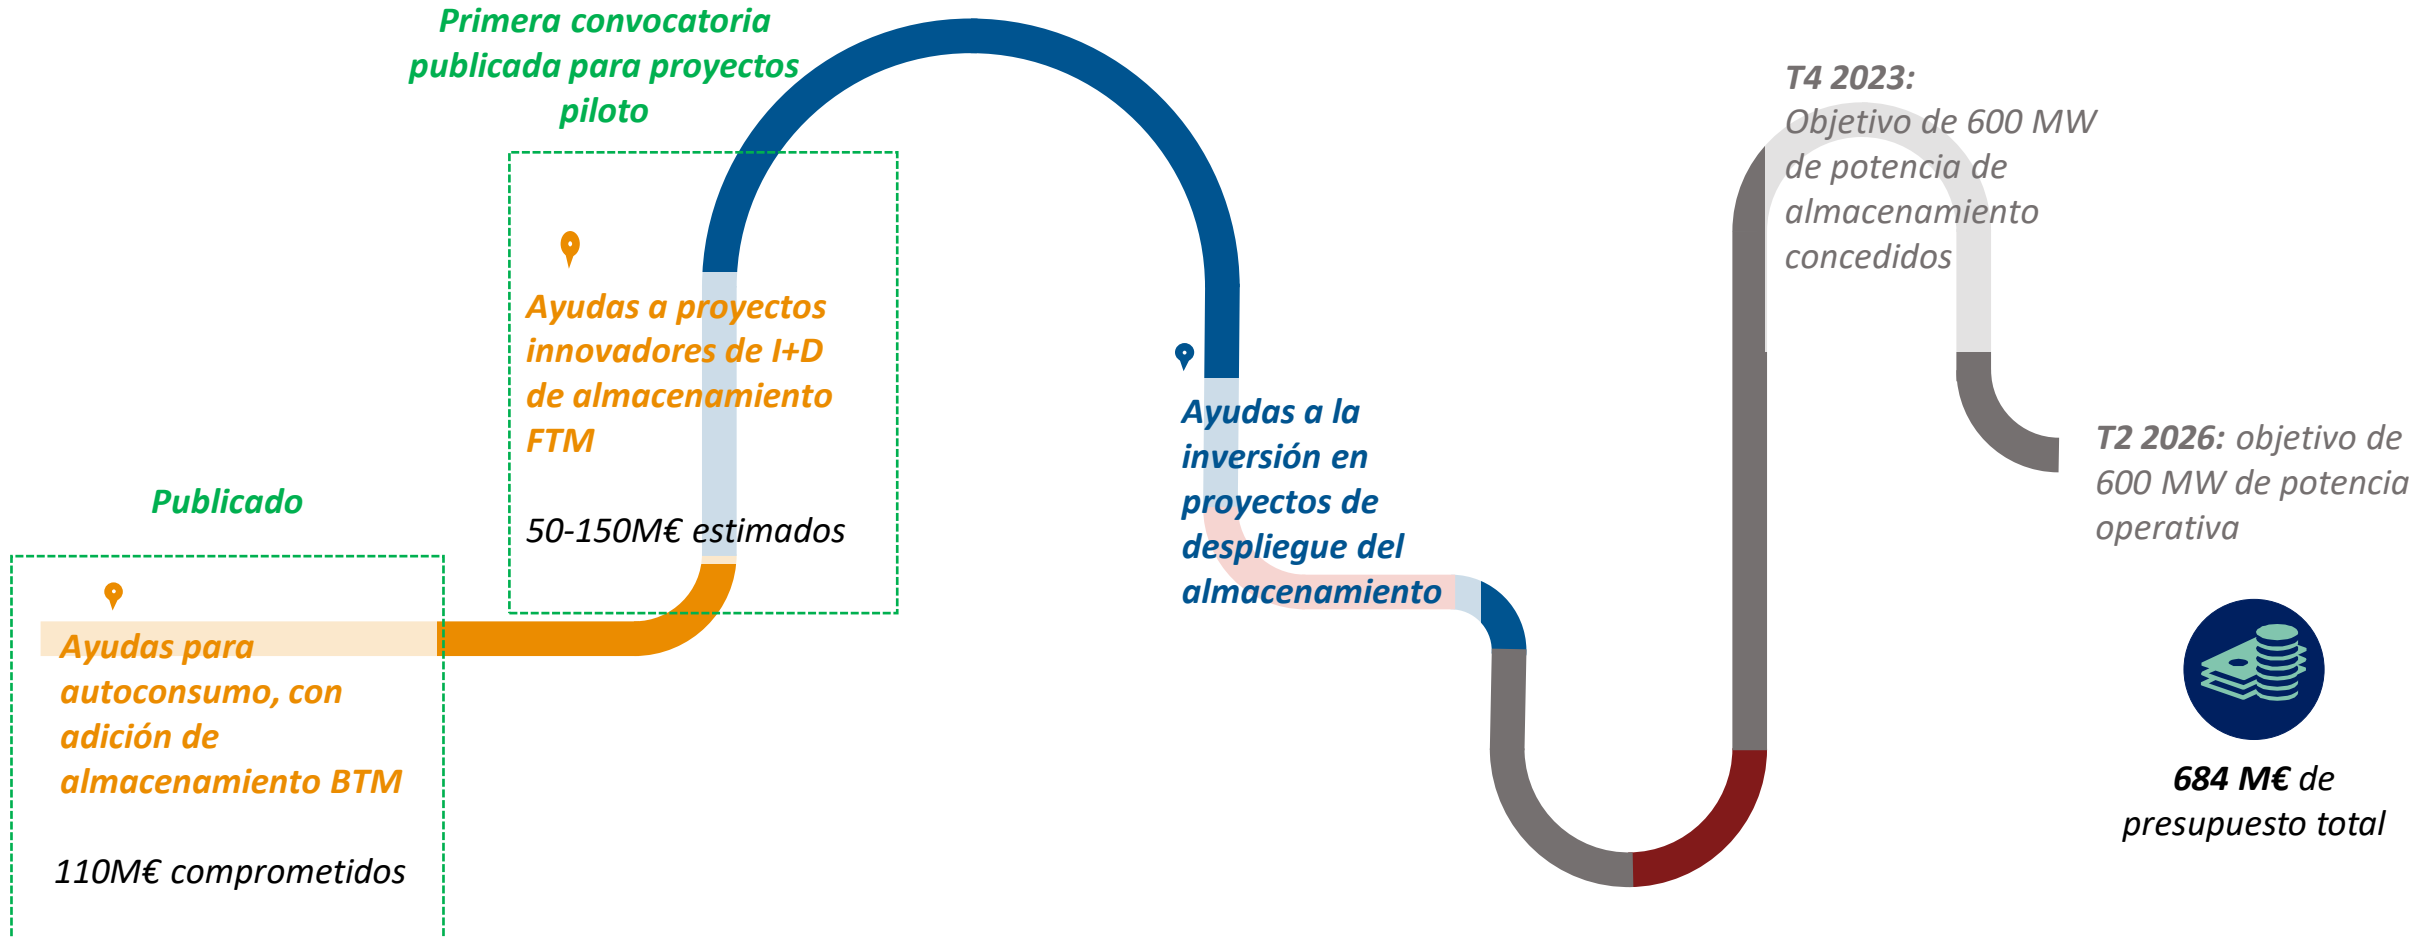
Primera convocatoria publicada para proyectos piloto

Ayudas a proyectos innovadores de I+D de almacenamiento FTM

50-150M€ estimados

Publicado

Ayudas para autoconsumo, con adición de almacenamiento BTM

110M€ comprometidos

Ayudas a la inversión en proyectos de despliegue del almacenamiento

T4 2023: Objetivo de 600 MW de potencia de almacenamiento concedidos

T2 2026: objetivo de 600 MW de potencia operativa

684 M€ de presupuesto total